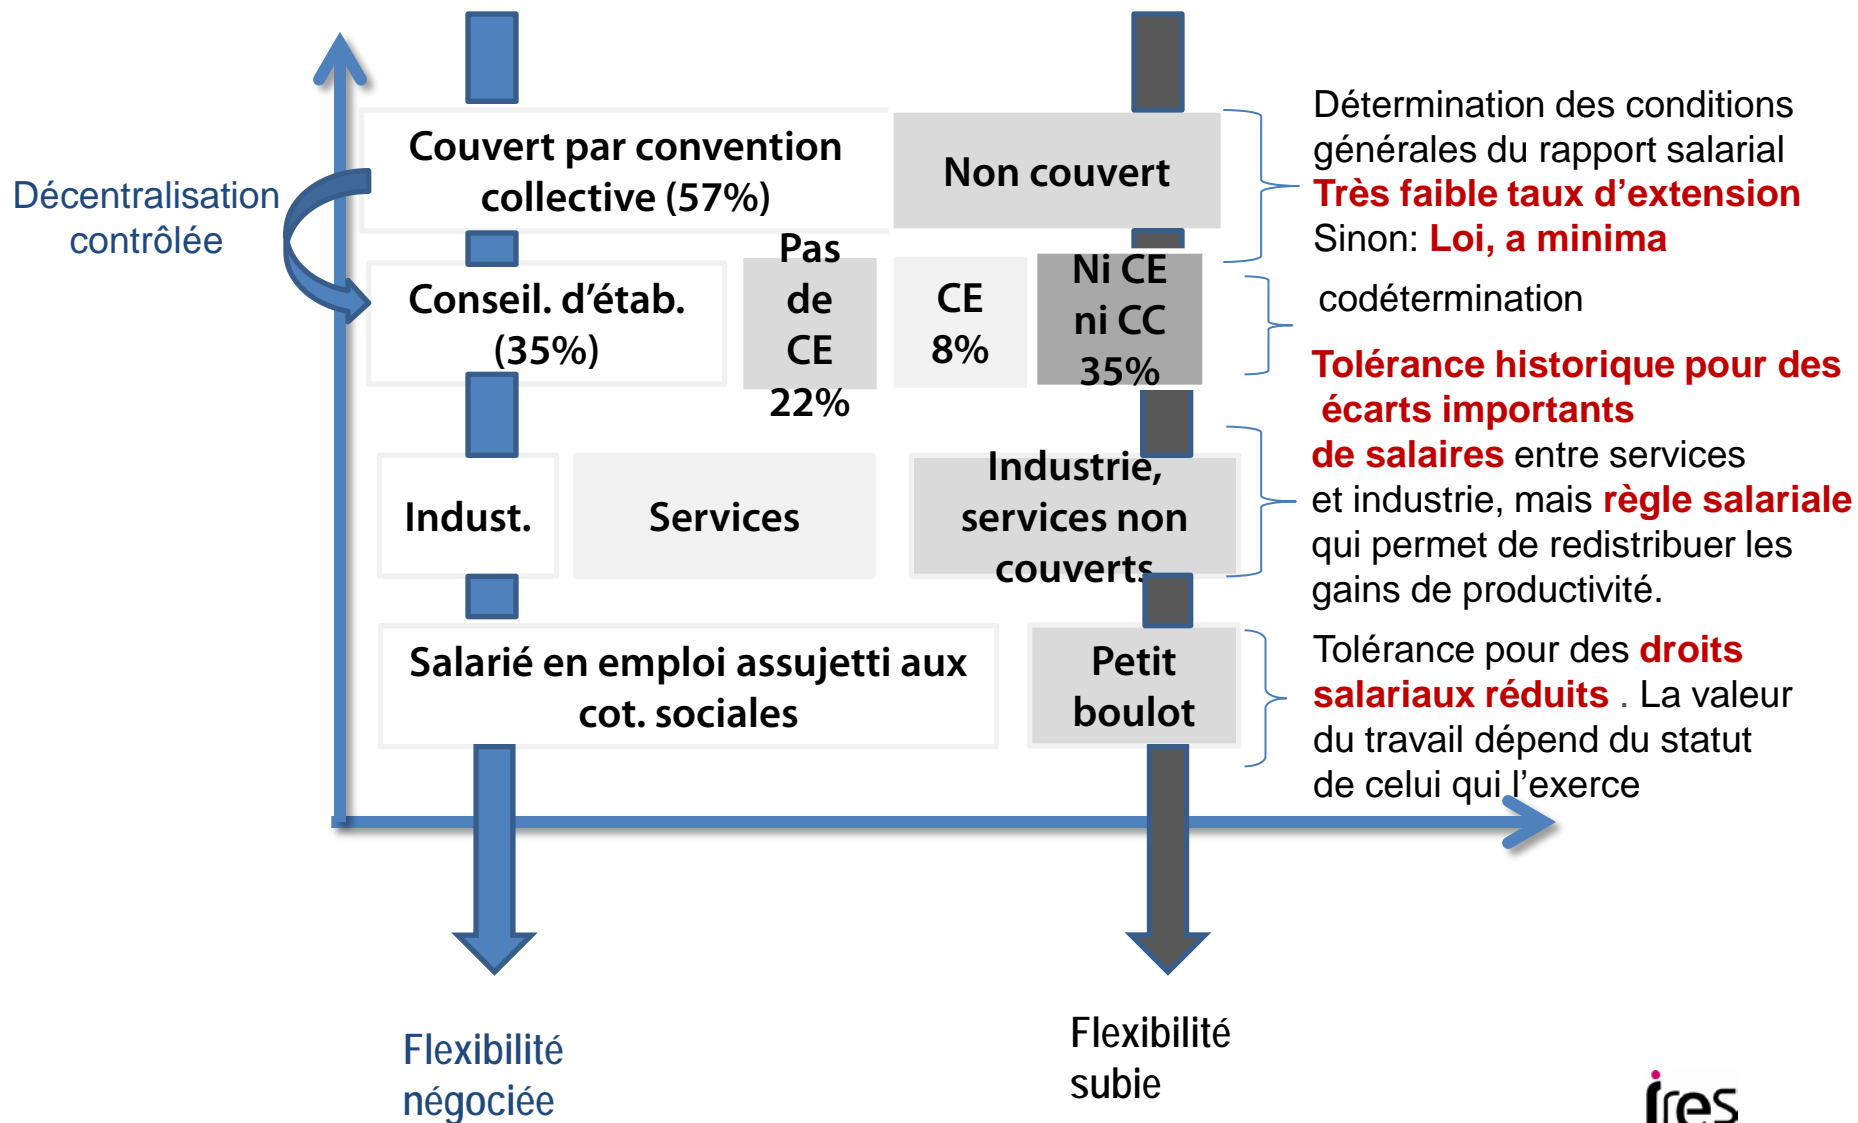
Décentralisation contrôlée

Couvert par convention collective (57%)

Non couvert

Conseil. d'étab. (35%)

Pas de CE 22%

CE 8%

Ni CE ni CC 35%

Indust.

Services

Industrie, services non couverts

Salarié en emploi assujetti aux cot. sociales

Petit boulot

Détermination des conditions générales du rapport salarial
Très faible taux d'extension
Sinon: Loi, a minima

codétermination

Tolérance historique pour des écarts importants de salaires entre services et industrie, mais règle salariale qui permet de redistribuer les gains de productivité.

Tolérance pour des droits salariaux réduits . La valeur du travail dépend du statut de celui qui l'exerce

Flexibilité négociée

Flexibilité subie

ires